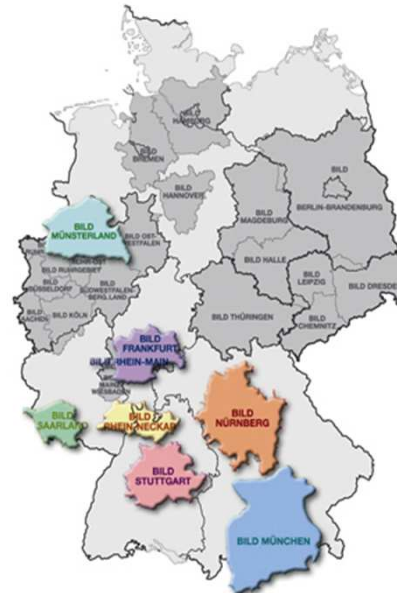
BILD HAMBURG

BILD BREMEN

BILD HANNOVER

BILD MÜNSTERLAND

BILD OST-WESTFALEN

BILD RUHRGEBIET

BILD DÜSSELDORF

BILD SÜDWESTFALEN BERG.LAND

BILD AACHEN

BILD KÖLN

BILD MAGDEBURG

BILD BERLIN-BRANDENBURG

BILD HALLE

BILD LEIPZIG

BILD DRESDEN

BILD THÜRINGEN

BILD CHEMNITZ

BILD FRANKFURT

BILD RHEIN-MAIN

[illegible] WIESBADEN

BILD SAARLAND

BILD RHEIN-NECKAR

BILD NÜRNBERG

BILD STUTTGART

BILD MÜNCHEN